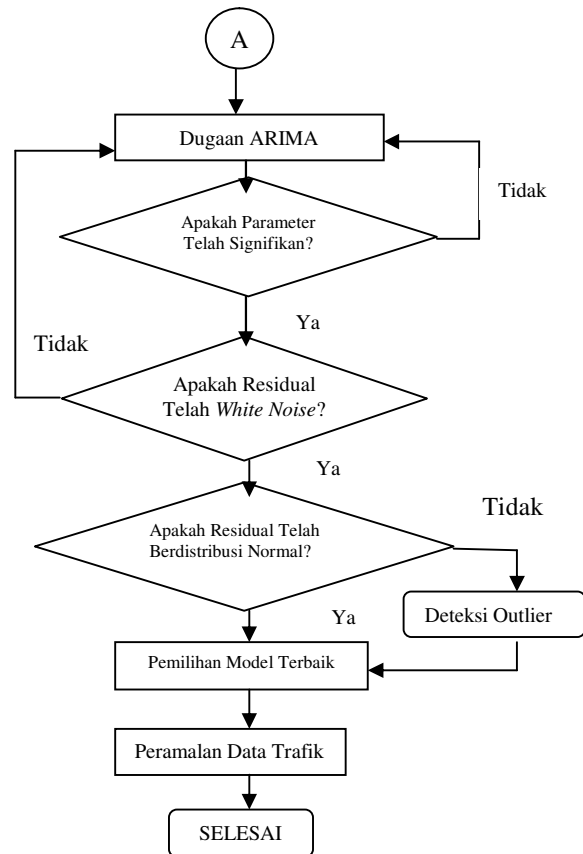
A

Dugaan ARIMA

Tidak

Apakah Parameter Telah Signifikan?

Ya

Tidak

Apakah Residual Telah *White Noise*?

Ya

Tidak

Apakah Residual Telah Berdistribusi Normal?

Ya

Deteksi Outlier

Pemilihan Model Terbaik

Peramalan Data Trafik

SELESAI